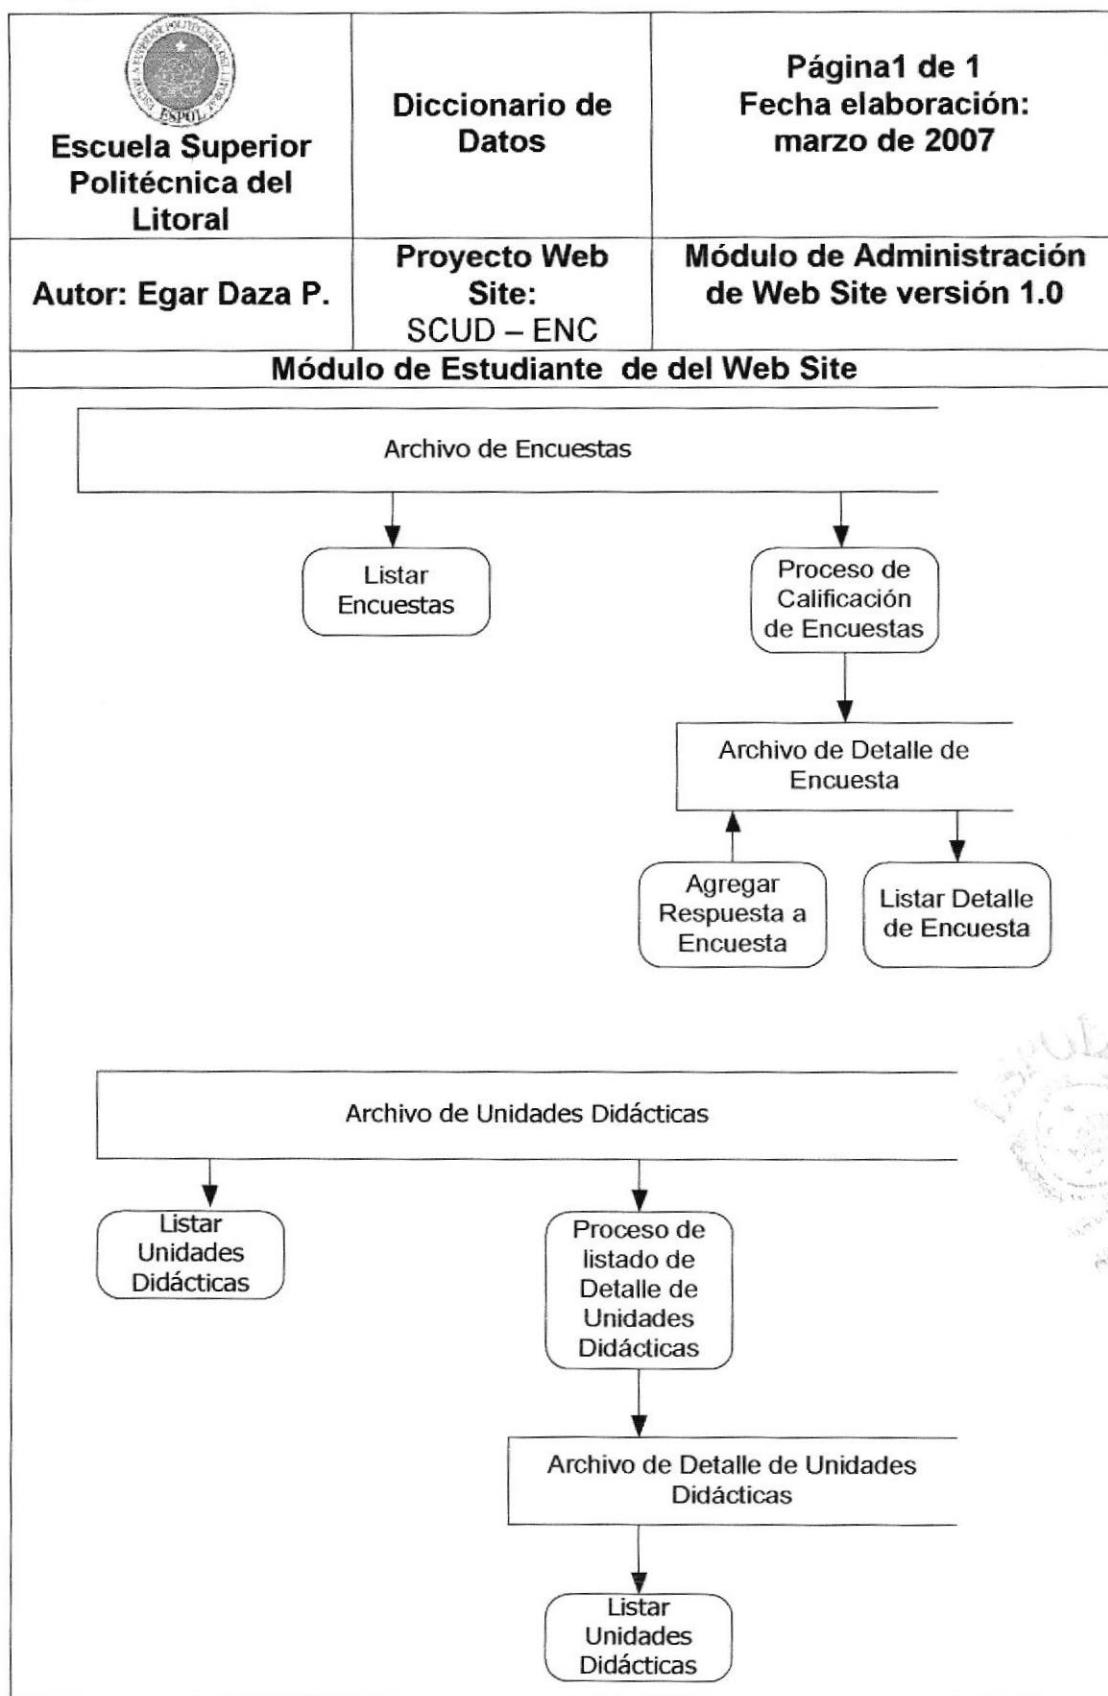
| ESPOL Escuela Superior Politécnica del Litoral | Diccionario de Datos | Página1 de 1 Fecha elaboración: marzo de 2007 |
|---|---|---|
| Autor: Egar Daza P. | Proyecto Web Site: SCUD – ENC | Módulo de Administración de Web Site versión 1.0 |

Módulo de Estudiante de del Web Site

Archivo de Encuestas

Listar Encuestas

Proceso de Calificación de Encuestas

Archivo de Detalle de Encuesta

Agregar Respuesta a Encuesta

Listar Detalle de Encuesta

Archivo de Unidades Didácticas

Listar Unidades Didácticas

Proceso de listado de Detalle de Unidades Didácticas

Archivo de Detalle de Unidades Didácticas

Listar Unidades Didácticas